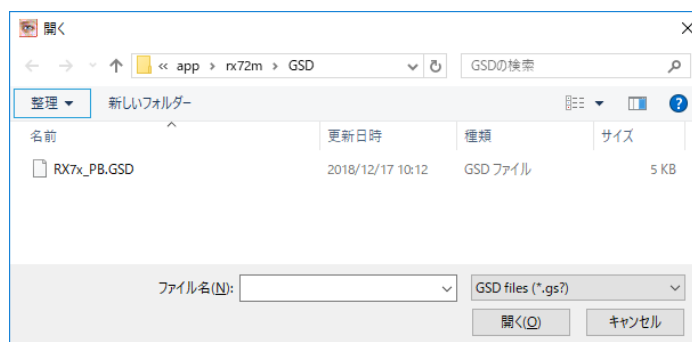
開く

« app › rx72m › GSD

GSDの検索

整理 ▾ 新しいフォルダー

| 名前 | 更新日時 | 種類 | サイズ |
|---|---|---|---|
| RX7x_PB.GSD | 2018/12/17 10:12 | GSD ファイル | 5 KB |

ファイル名(N):

GSD files (*.gs?)

開く(O) キャンセル